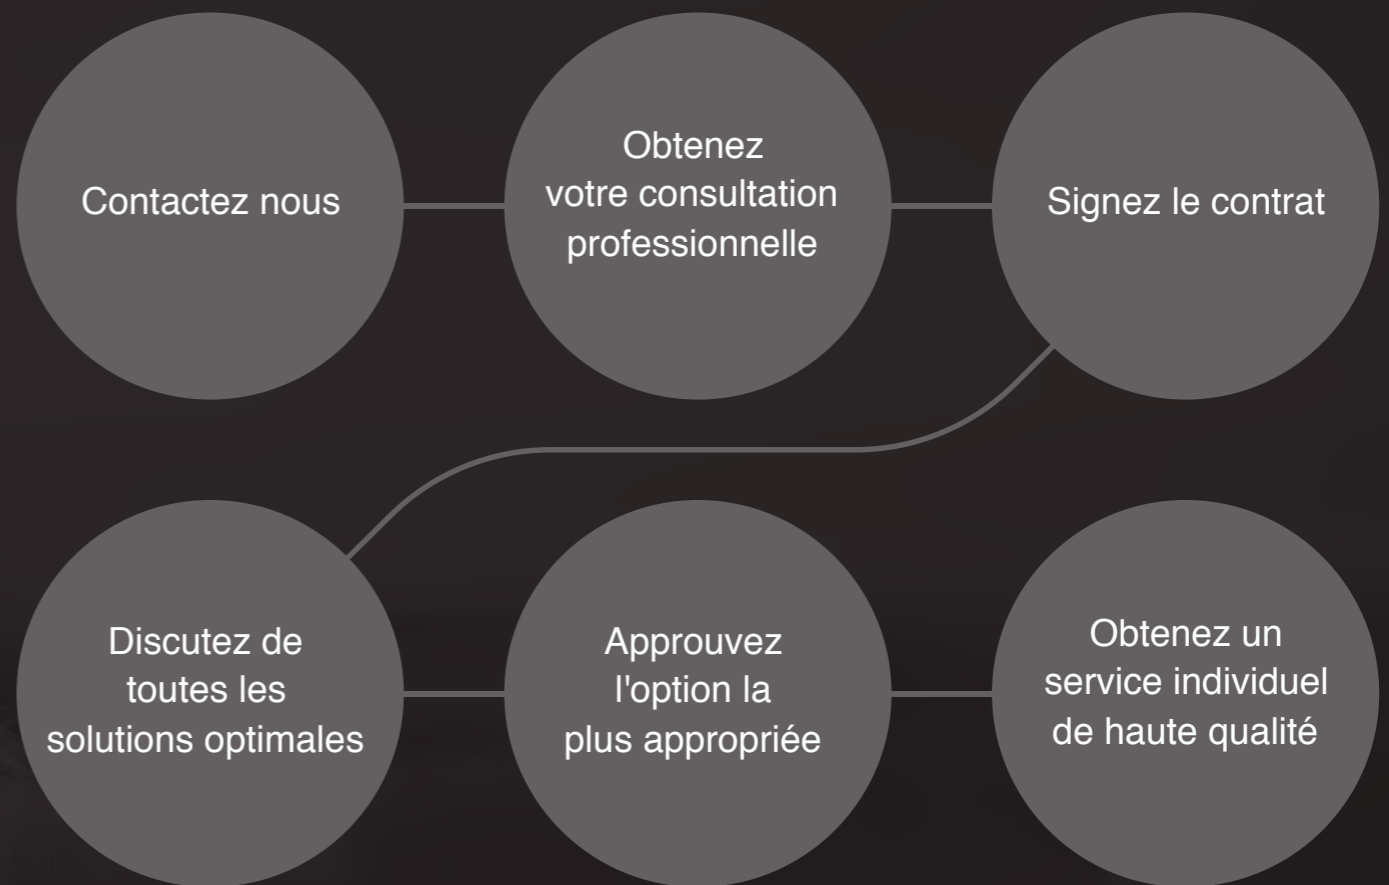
Contactez nous

Obtenez votre consultation professionnelle

Signez le contrat

Discutez de toutes les solutions optimales

Approuvez l'option la plus appropriée

Obtenez un service individuel de haute qualité